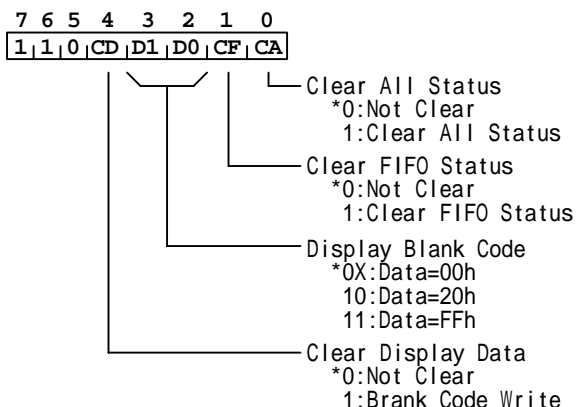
| 7 | 6 | 5 | 4 | 3 | 2 | 1 | 0 |
|---|---|---|---|---|---|---|---|
| 1 | 1 | 0 | CD | D1 | D0 | CF | CA |

Clear All Status
*0:Not Clear
1:Clear All Status

Clear FIFO Status
*0:Not Clear
1:Clear FIFO Status

Display Blank Code
*0X:Data=00h
10:Data=20h
11:Data=FFh

Clear Display Data
*0:Not Clear
1:Brank Code Write